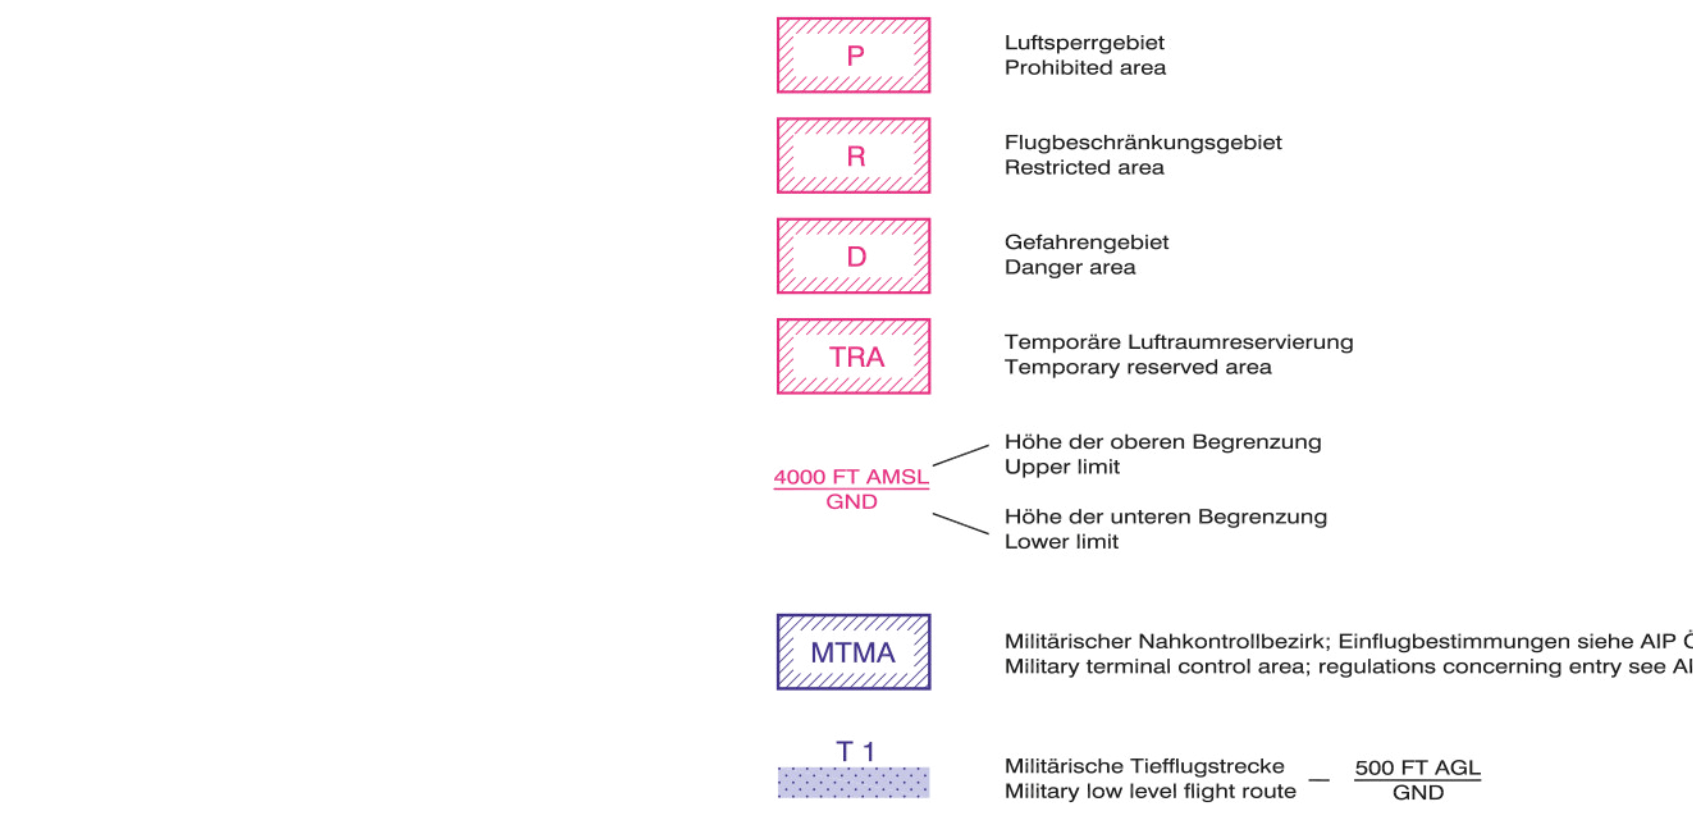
P

Luftsperrgebiet
Prohibited area

R

Flugbeschränkungsgebiet
Restricted area

D

Gefahrengebiet
Danger area

TRA

Temporäre Luftraumreservierung
Temporary reserved area

4000 FT AMSL
GND

Höhe der oberen Begrenzung
Upper limit

Höhe der unteren Begrenzung
Lower limit

MTMA

Militärischer Nahkontrollbezirk; Einflugbestimmungen siehe AIP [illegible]
Military terminal control area; regulations concerning entry see A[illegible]

T 1

Militärische Tiefflugstrecke
Military low level flight route — $\frac{500 \text{ FT AGL}}{\text{GND}}$